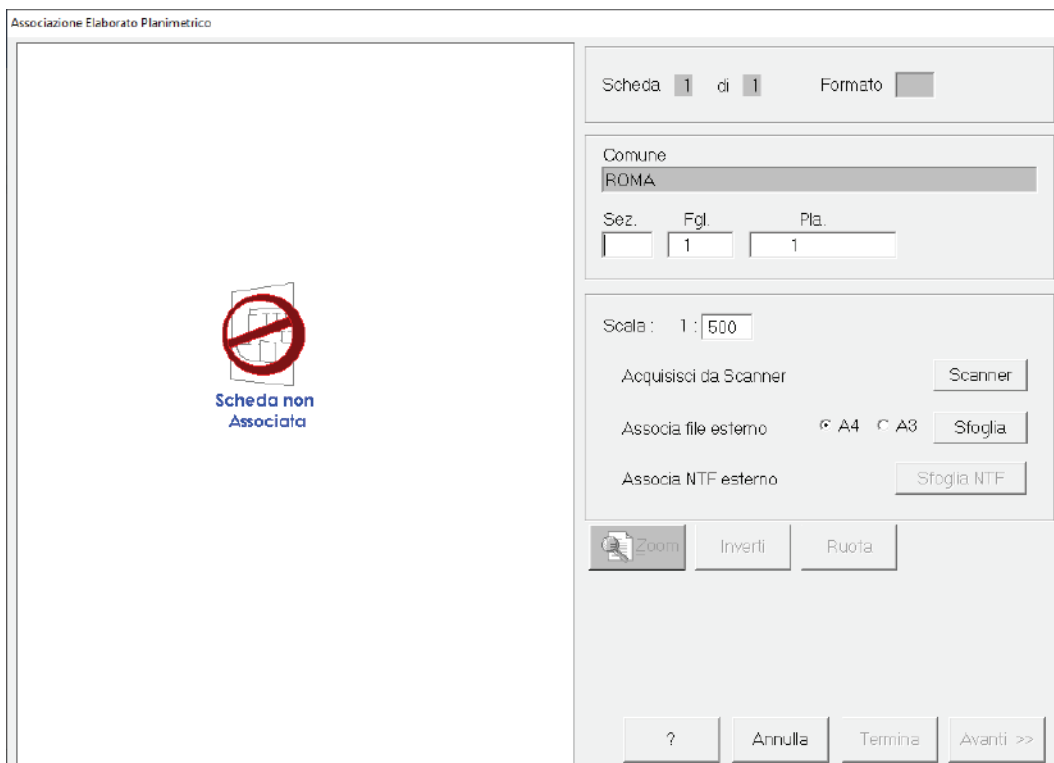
Associazione Elaborato Planimetrico

Scheda non Associata

Scheda 1 di 1 Formato

Comune
ROMA

Sez. Fgl. Pla.
1 1

Scala : 1 : 500

Acquisisci da Scanner Scanner

Associa file esterno A4 A3 Sfoglia

Associa NTF esterno Sfoglia NTF

Zoom Inverti Ruota

? Annulla Termina Avanti >>